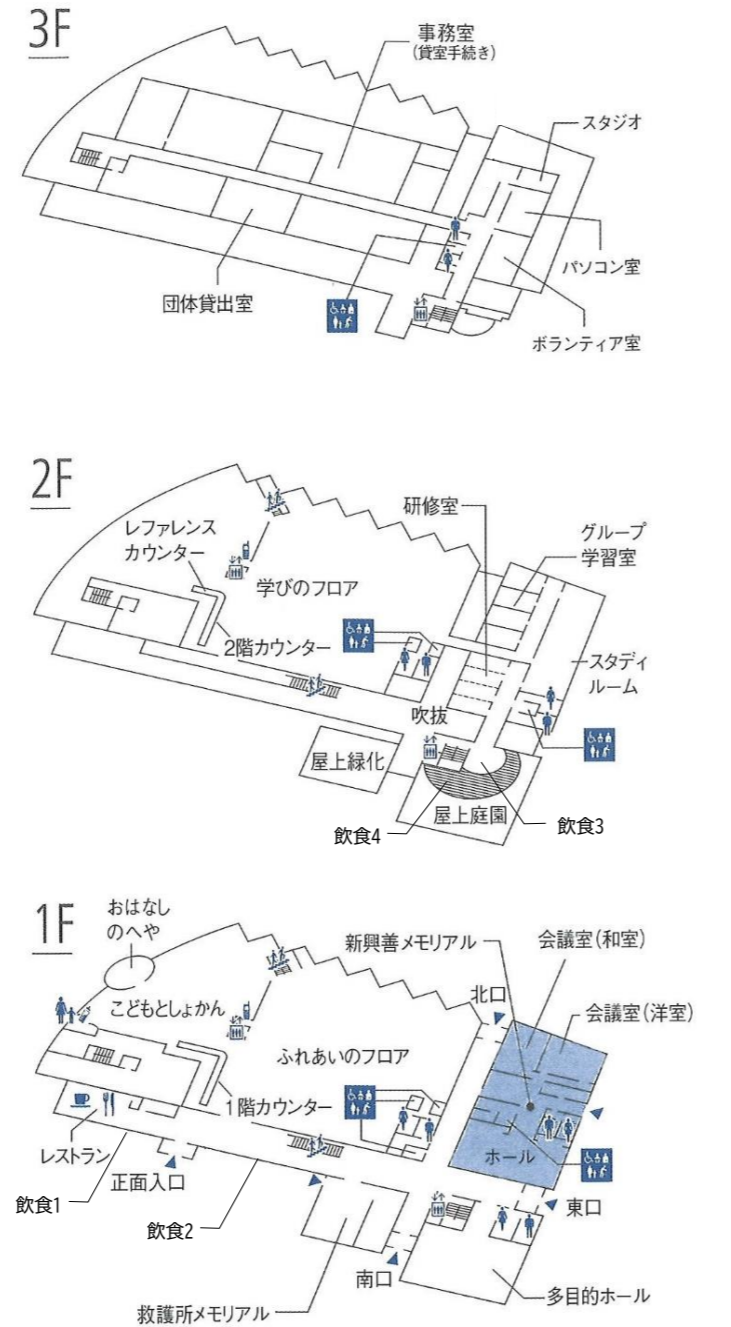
3F

事務室
(貸室手続き)

スタジオ

パソコン室

団体貸出室

ボランティア室

2F

研修室

グループ
学習室

レファレンス
カウンター

学びのフロア

2階カウンター

スタディ
ルーム

吹抜

屋上緑化

屋上庭園

飲食4

飲食3

1F

おはなし
のへや

新興善メモリアル

会議室(和室)

こどもとしょかん

北口

会議室(洋室)

ふれあいのフロア

1階カウンター

ホール

レストラン

正面入口

東口

飲食1

飲食2

南口

多目的ホール

救護所メモリアル